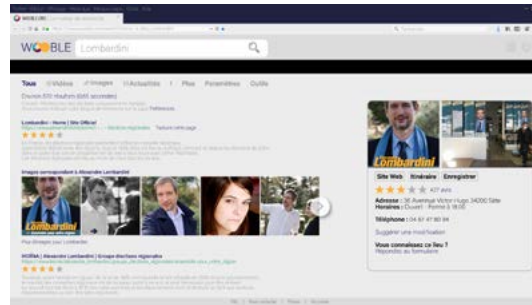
WOOBLE Lombardini

Tous Vidéos Images Actualités Plus Paramètres Outils

Lombardini - Home | Site Officiel

Images correspondant à Alexandre Lombardini

Lombardini

Site Web Itinéraire Enregistrer

Adresse : 35 Avenue Victor Hugo 34200 Sète

Horaires : Ouvert

Téléphone : 04 67 47 60 94

Suggérer une modification

Vous connaissez ce lieu ?

Répondre au formulaire